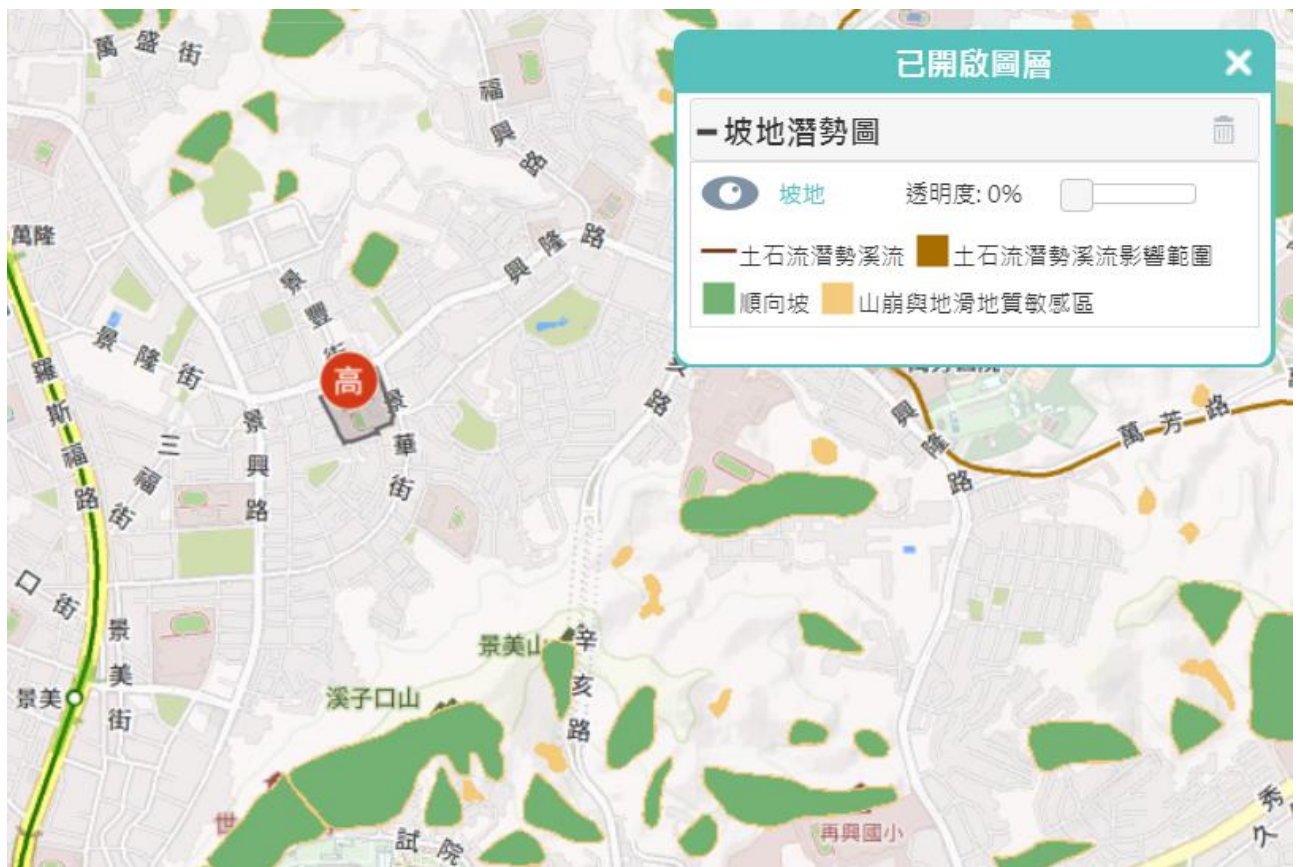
已開啟圖層
━坡地潛勢圖
坡地 透明度: 0%
土石流潛勢溪流 土石流潛勢溪流影響範圍
順向坡 山崩與地滑地質敏感區

萬盛街
福興路
興隆路
萬隆
景豐街
景隆街
高
景華街
羅斯福路
三福街
景興路
口街
景美街
景美
景美山
辛亥路
溪子口山
興隆路
萬芳路
再興國小
試院
世
秀
久